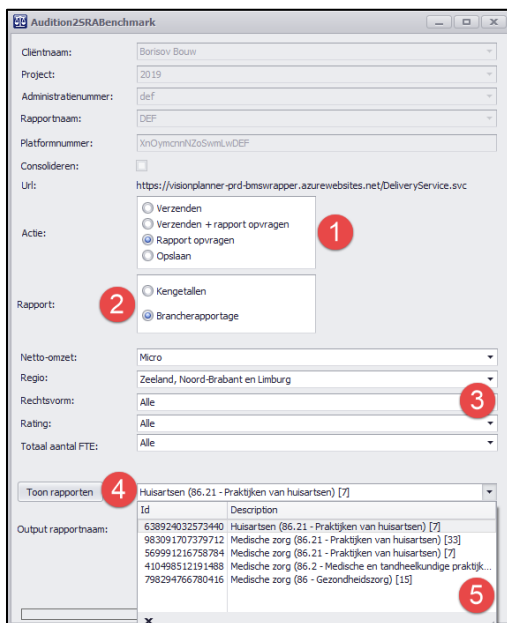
Audition2SRABenchmark

Cliëntnaam: Borisov Bouw
Project: 2019
Administratienummer: def
Rapportnaam: DEF
Platformnummer: XnOymcnnNZoSwmLwDEF
Consolideren:
Url: https://visionplanner-prd-bmswrapper.azurewebsites.net/DeliveryService.svc

Actie:
Verzenden
Verzenden + rapport opvragen
Rapport opvragen
Opslaan
1

Rapport:
2
Kengetallen
Brancherapportage

Netto-omzet: Micro
Regio: Zeeland, Noord-Brabant en Limburg
Rechtsvorm: Alle
3
Rating: Alle
Totaal aantal FTE: Alle

Toon rapporten
4
Huisartsen (86.21 - Praktijken van huisartsen) [7]

Output rapportnaam:

| Id | Description |
|---|---|
| 638924032573440 | Huisartsen (86.21 - Praktijken van huisartsen) [7] |
| 983091707379712 | Medische zorg (86.21 - Praktijken van huisartsen) [33] |
| 569991216758784 | Medische zorg (86.21 - Praktijken van huisartsen) [7] |
| 410498512191488 | Medische zorg (86.2 - Medische en tandheelkundige praktijk... |
| 798294766780416 | Medische zorg (86 - Gezondheidszorg) [15] |

5